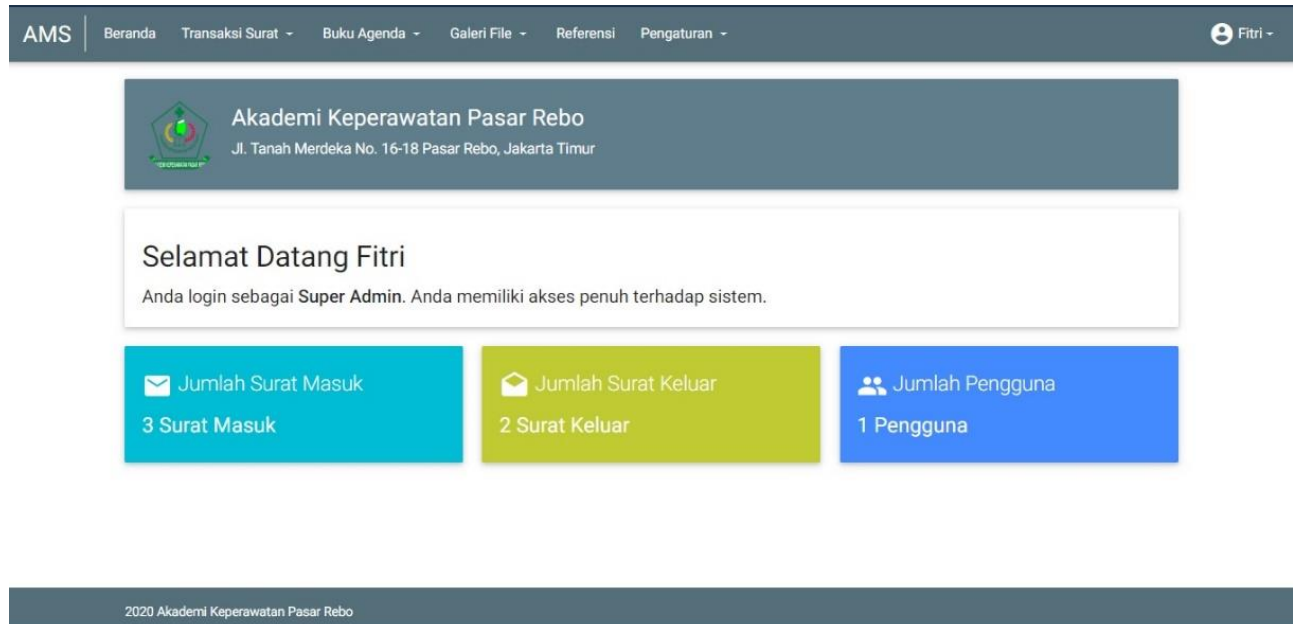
AMS Beranda Transaksi Surat ▾ Buku Agenda ▾ Galeri File ▾ Referensi Pengaturan ▾ Fitri ▾

Akademi Keperawatan Pasar Rebo
Jl. Tanah Merdeka No. 16-18 Pasar Rebo, Jakarta Timur

Selamat Datang Fitri
Anda login sebagai Super Admin. Anda memiliki akses penuh terhadap sistem.

Jumlah Surat Masuk
3 Surat Masuk

Jumlah Surat Keluar
2 Surat Keluar

Jumlah Pengguna
1 Pengguna

2020 Akademi Keperawatan Pasar Rebo